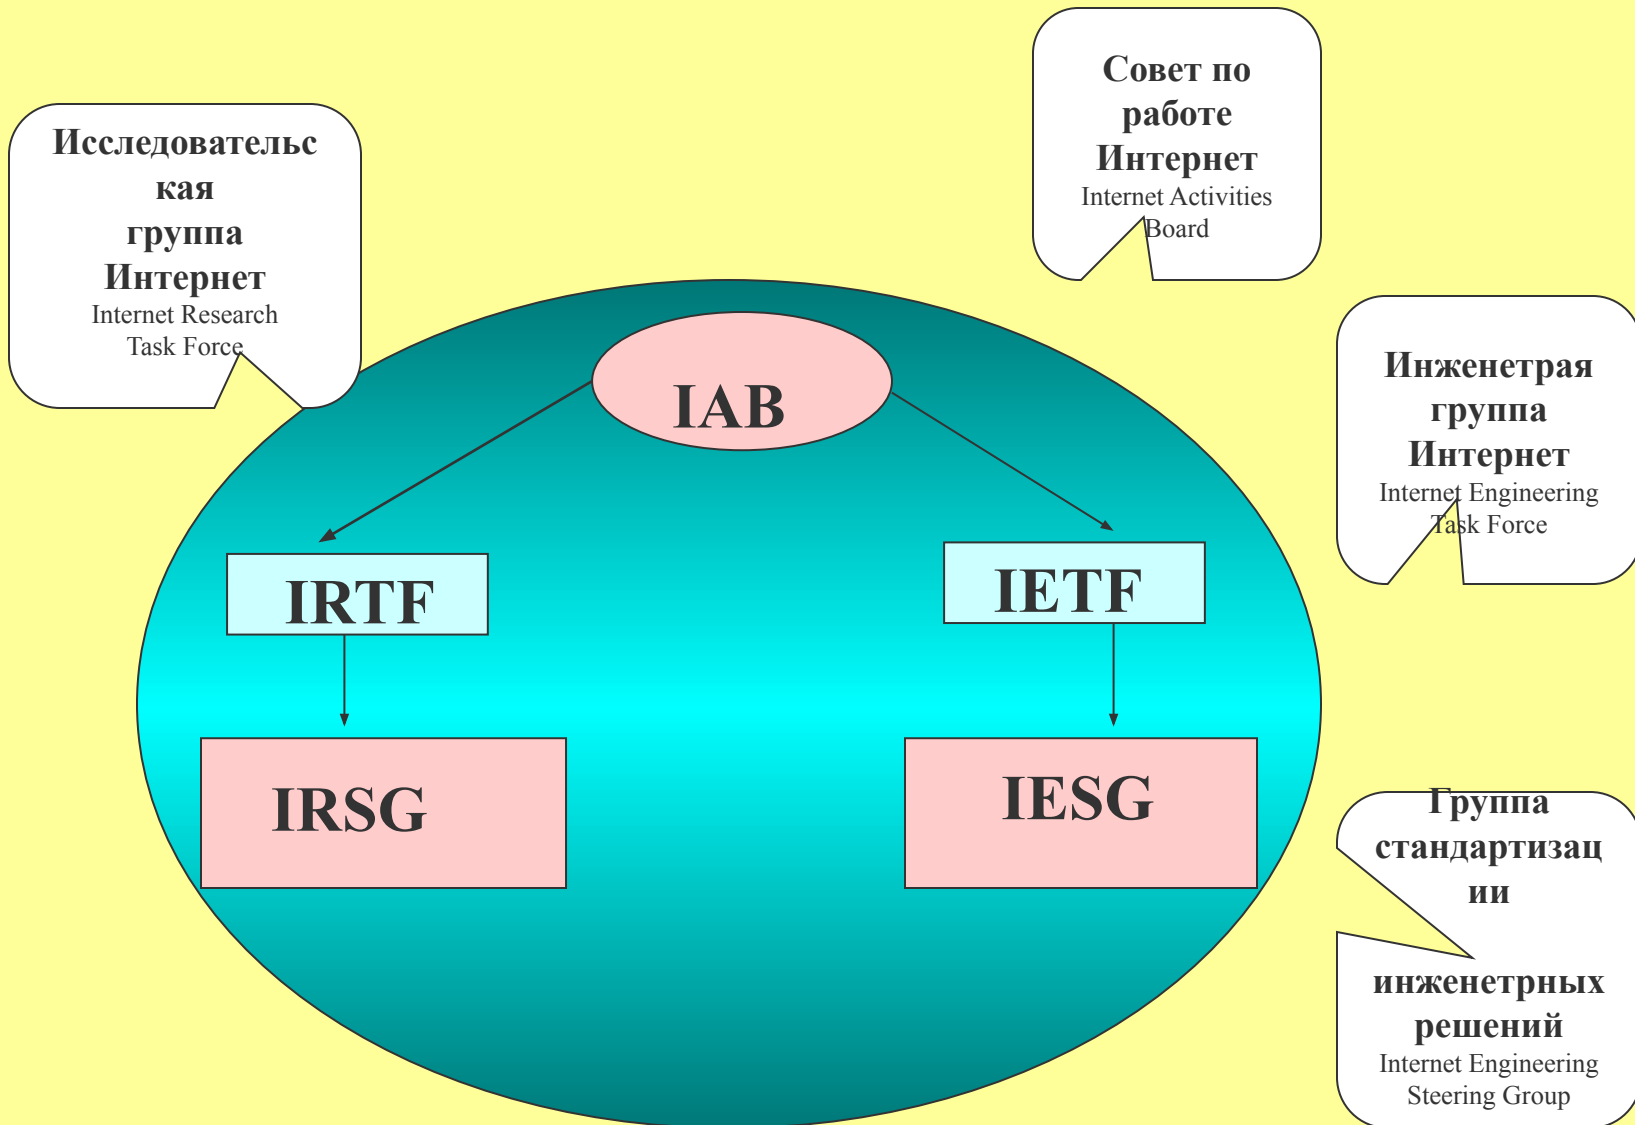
Исследовательская группа Интернет
Internet Research Task Force

Совет по работе Интернет
Internet Activities Board

Инженетрая группа Интернет
Internet Engineering Task Force

IAB

IRTF

IETF

IRSG

IESG

Группа стандартизации инженетрных решений
Internet Engineering Steering Group